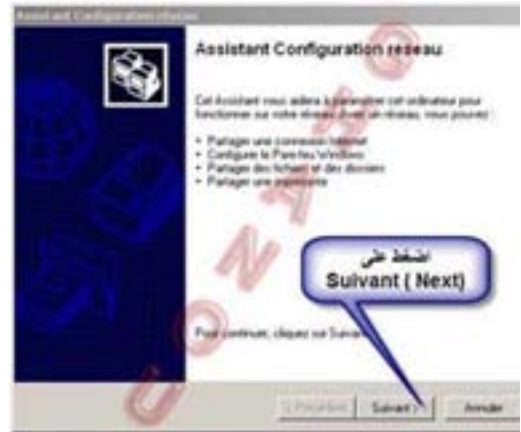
Assistant Configuration réseau

Assistant Configuration reseau

Cet Assistant vous aidera à paramétrer cet ordinateur pour fonctionner sur votre réseau. Avec un réseau, vous pouvez :

- Partager une connexion Internet
- Configurer le Pare-feu Windows
- Partager des fichiers et des dossiers
- Partager une imprimante

اضغط على
Suivant ( Next)

Pour continuer, cliquez sur Suivant.

< Précédent
Suivant >
Annuler